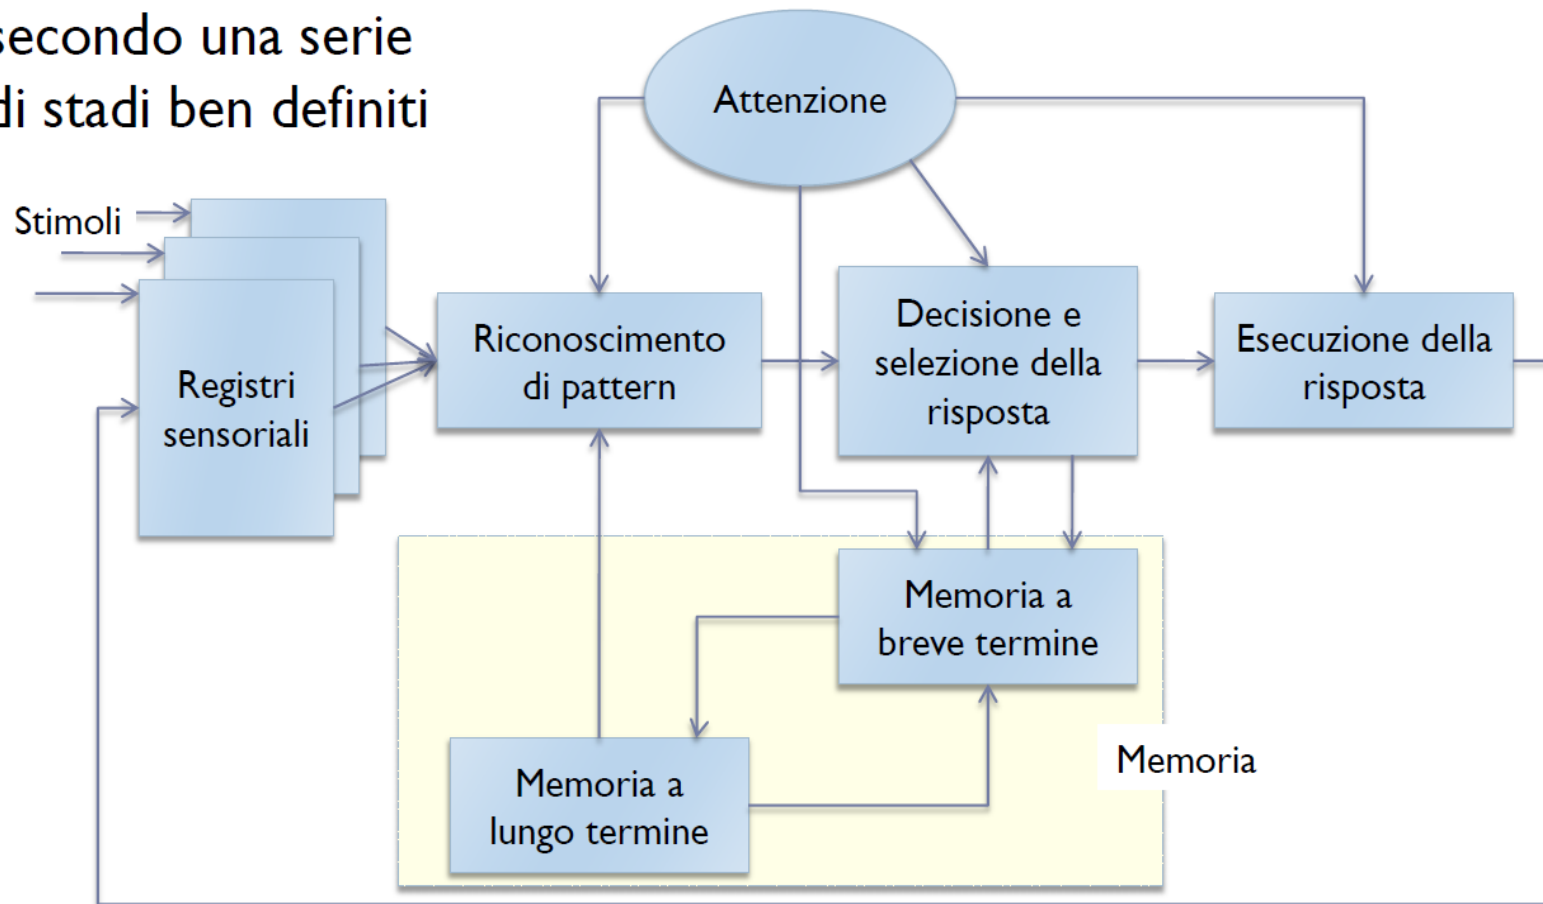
secondo una serie di stadi ben definiti

Attenzione

Stimoli

Registri sensoriali

Riconoscimento di pattern

Decisione e selezione della risposta

Esecuzione della risposta

Memoria a breve termine

Memoria a lungo termine

Memoria